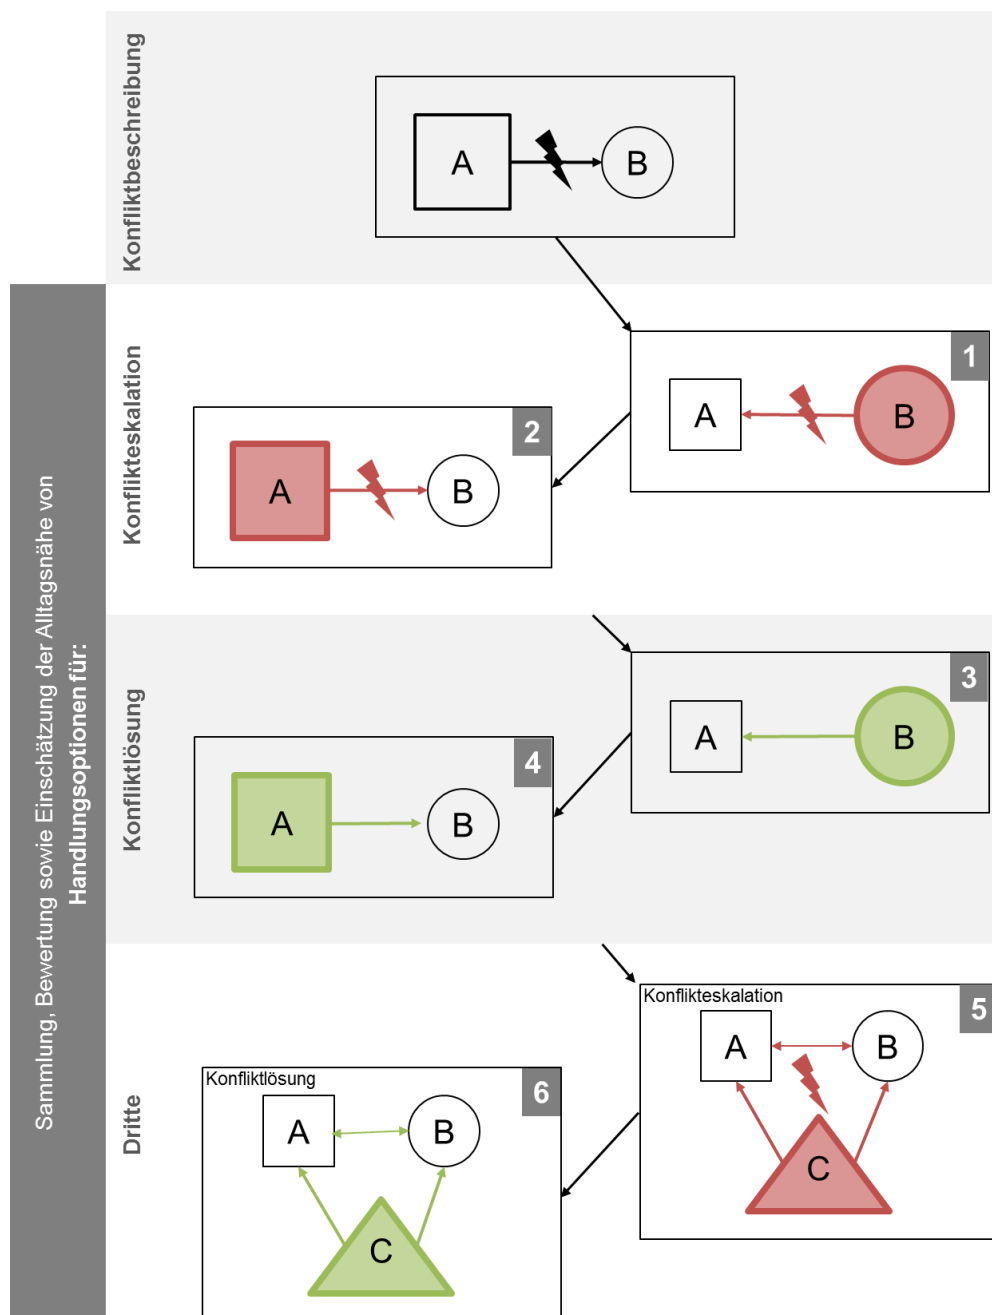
Sammlung, Bewertung sowie Einschätzung der Alltagsnähe von
Handlungsoptionen für:

Konfliktbeschreibung

A

B

Konflikteskalation

1

A

B

2

A

B

Konfliktlösung

3

A

B

4

A

B

Dritte

Konflikteskalation

5

A

B

C

Konfliktlösung

6

A

B

C